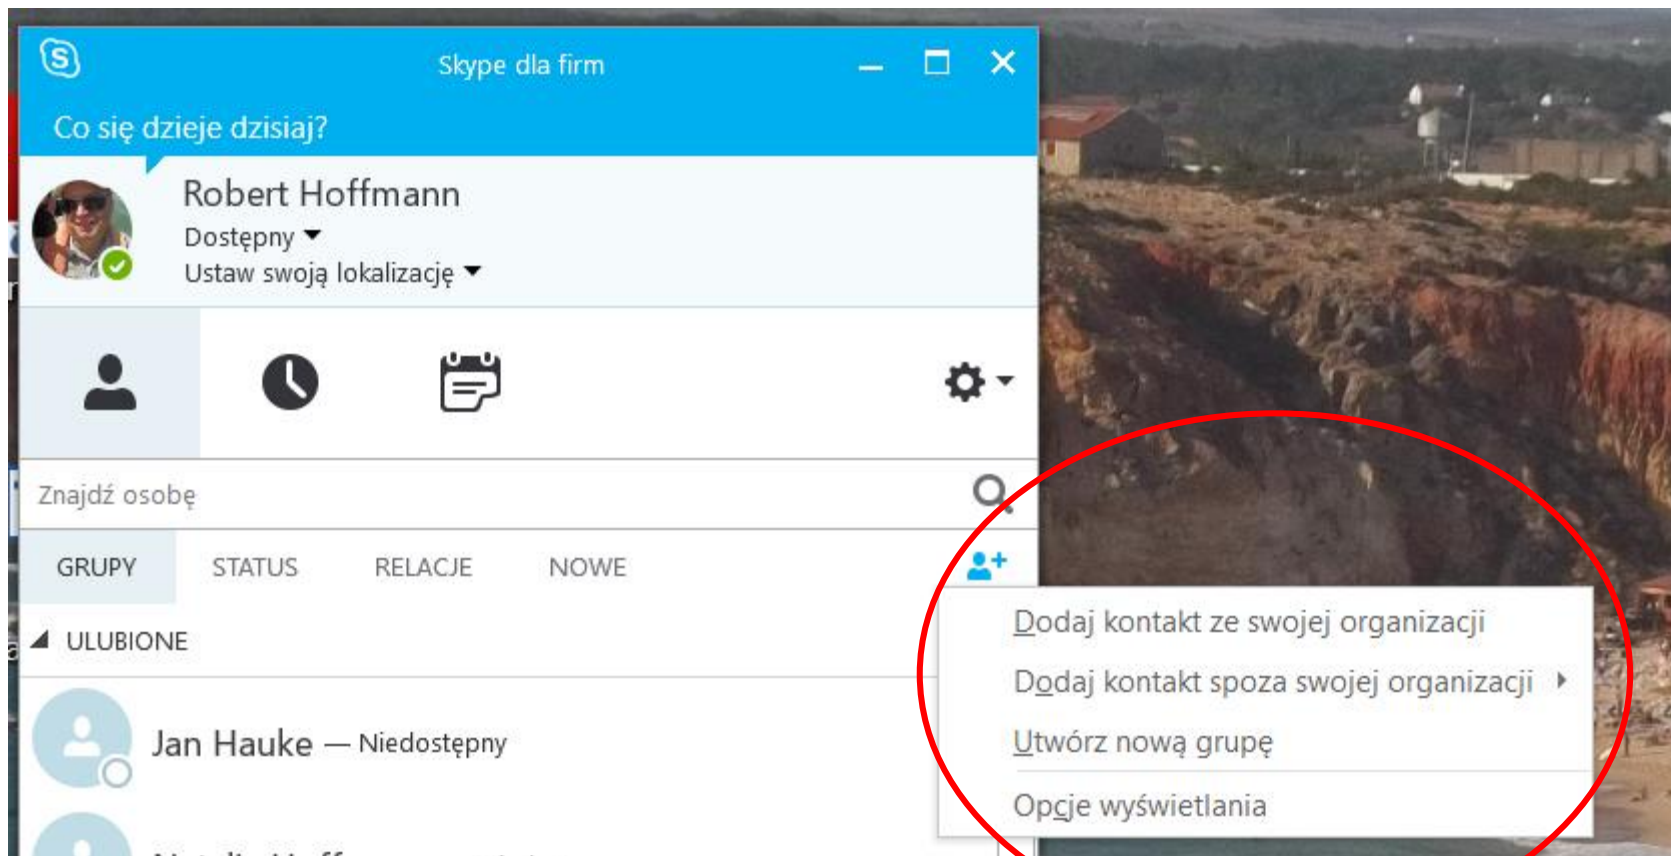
Skype dla firm

Co się dzieje dzisiaj?

Robert Hoffmann
Dostępny
Ustaw swoją lokalizację

Znajdź osobę

GRUPY STATUS RELACJE NOWE

ULUBIONE

Jan Hauke — Niedostępny

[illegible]

Dodaj kontakt ze swojej organizacji
Dodaj kontakt spoza swojej organizacji
Utwórz nową grupę
Opcje wyświetlania